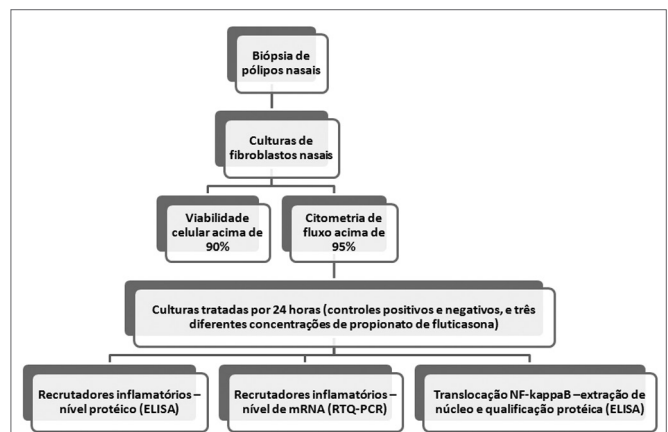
Biópsia de pólipos nasais

Culturas de fibroblastos nasais

Viabilidade celular acima de 90%

Citometria de fluxo acima de 95%

Culturas tratadas por 24 horas (controles positivos e negativos, e três diferentes concentrações de propionato de fluticasona)

Recrutadores inflamatórios – nível protéico (ELISA)

Recrutadores inflamatórios – nível de mRNA (RTQ-PCR)

Translocação NF-kappaB –extração de núcleo e qualificação protéica (ELISA)